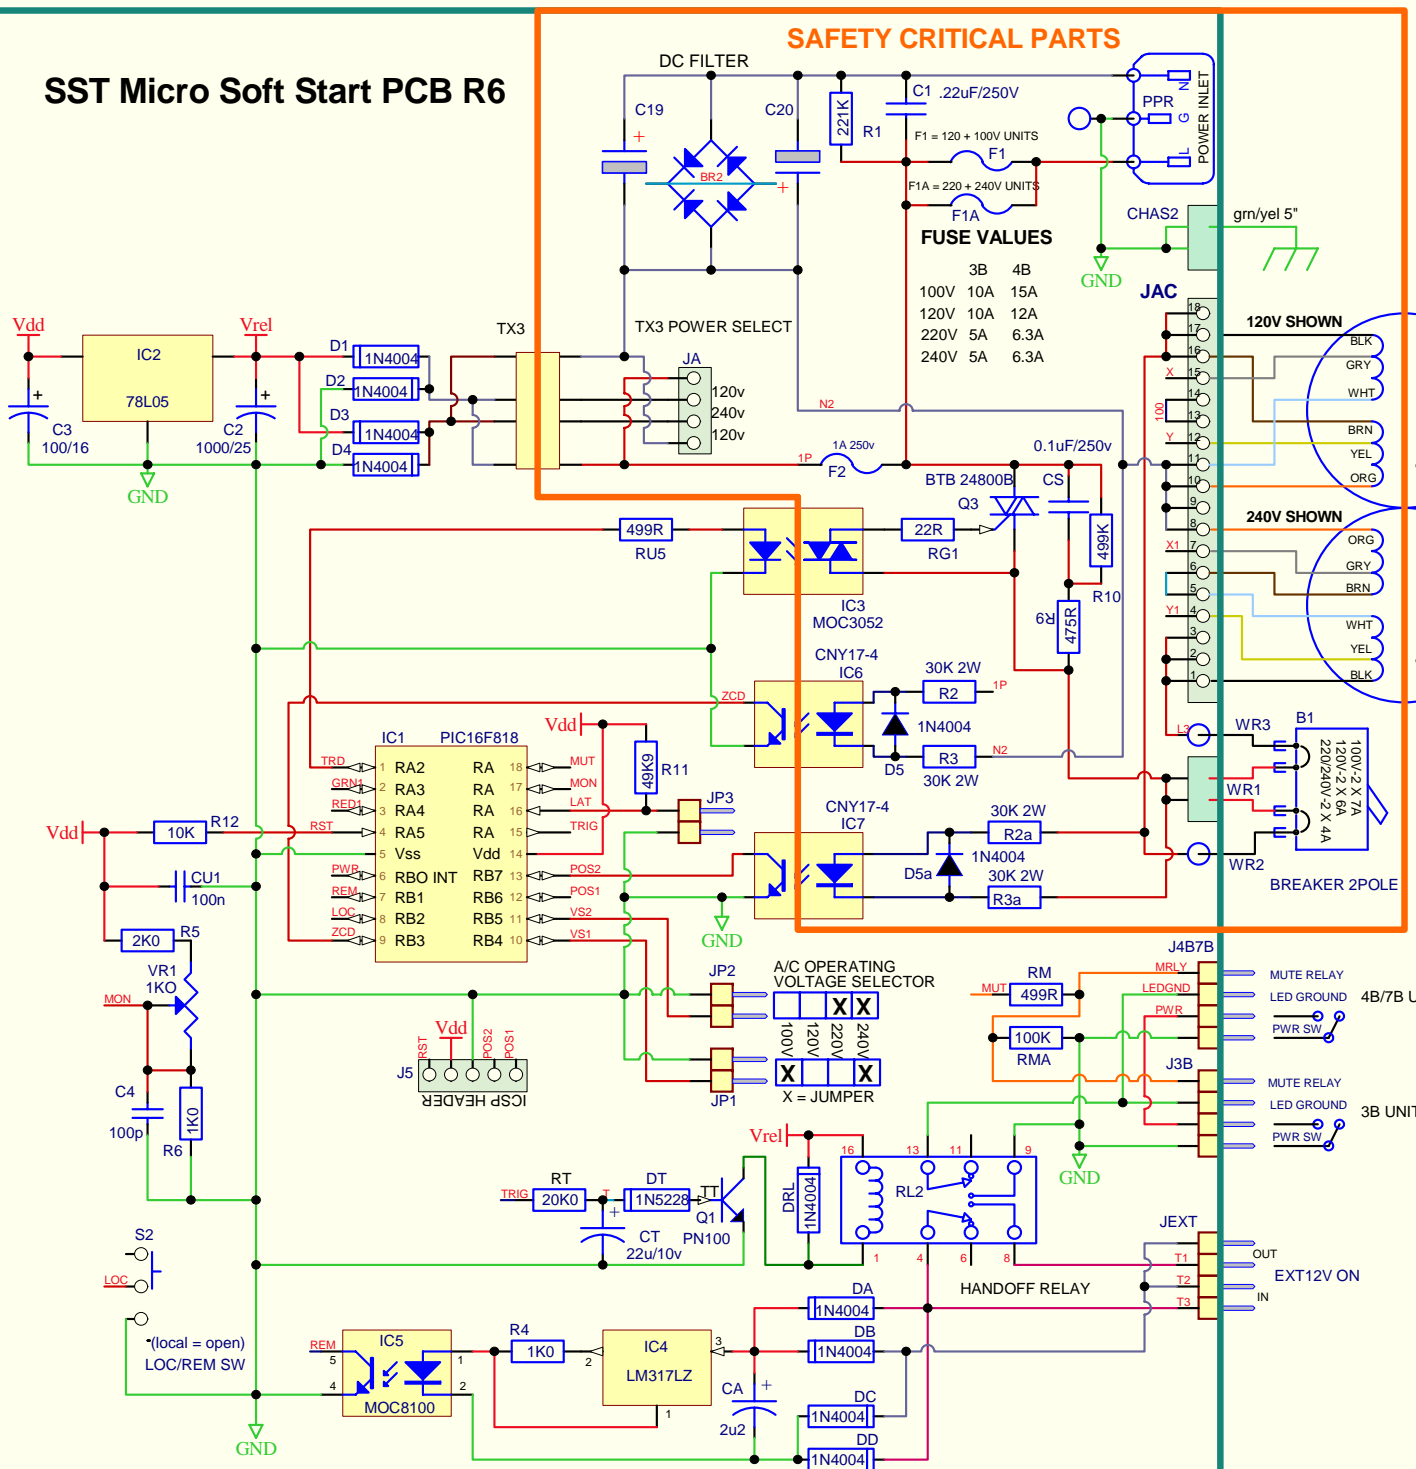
SST Micro Soft Start PCB R6

SAFETY CRITICAL PARTS

DC FILTER
C19
+
BR2
C20
+
221K
R1
C1 .22uF/250V
F1 = 120 + 100V UNITS
F1
F1A = 220 + 240V UNITS
F1A
FUSE VALUES
PPR
N
G
L
POWER INLET
CHAS2
grn/yel 5"
GND
JAC

| | 3B | 4B |
|---|---|---|
| 100V | 10A | 15A |
| 120V | 10A | 12A |
| 220V | 5A | 6.3A |
| 240V | 5A | 6.3A |

Vdd
IC2
78L05
Vrel
C3 100/16
C2 1000/25
GND
D1 1N4004
D2 1N4004
D3 1N4004
D4 1N4004
TX3
TX3 POWER SELECT
JA
120v
240v
120v
N2
1A 250v
1P
F2
0.1uF/250v
BTB 24800B
Q3
CS
499R
RU5
22R
RG1
499K
R10
IC3
MOC3052
R9
475R
CNY17-4
IC6
30K 2W
R2
1P
ZCD
1N4004
R3
N2
D5
30K 2W
Vdd
49K9
R11
JP3
IC1 PIC16F818
TRD 1 RA2 RA 18 MUT
GRN1 2 RA3 RA 17 MON
RED1 3 RA4 RA 16 LAT
RST 4 RA5 RA 15 TRIG
5 Vss Vdd 14
PWR 6 RBO INT RB7 13 POS2
REM 7 RB1 RB6 12 POS1
LOC 8 RB2 RB5 11 VS2
ZCD 9 RB3 RB4 10 VS1
Vdd
10K
R12
CU1
100n
2K0
R5
VR1
1KO
MON
C4
100p
1K0
R6
CNY17-4
IC7
30K 2W
R2a
D5a
1N4004
30K 2W
R3a
GND
120V SHOWN
BLK
GRY
WHT
BRN
YEL
ORG
240V SHOWN
ORG
GRY
BRN
WHT
YEL
BLK
X
Y
X1
Y1
100
18 17 16 15 14 13 12 11 10 9 8 7 6 5 4 3 2 1
L3
WR3
B1
WR1
WR2
100V-2 X 7A
120V-2 X 6A
220/240V-2 X 4A
BREAKER 2POLE
J4B7B
MRLY
MUTE RELAY
LEDGND
LED GROUND
4B/7B U
PWR
PWR SW
MUT
RM
499R
100K
RMA
J3B
MUTE RELAY
LED GROUND
3B UNIT
PWR SW
GND
JP2
A/C OPERATING VOLTAGE SELECTOR
X X
100V 120V 220V 240V
X X
X = JUMPER
JP1
J5
Vdd
RST
POS2
POS1
ICSP HEADER
Vrel
16 13 11 9
RL2
1 4 6 8
HANDOFF RELAY
DRL
1N4004
RT
TRIG
20K0
T
DT
1N5228
TT
Q1
PN100
+
CT
22u/10v
JEXT
T1
T2
T3
OUT
IN
EXT12V ON
S2
LOC
(local = open)
LOC/REM SW
IC5
REM
5
4
1
2
MOC8100
R4
1K0
IC4
LM317LZ
2
3
1
CA
+
2u2
DA 1N4004
DB 1N4004
DC 1N4004
DD 1N4004
GND